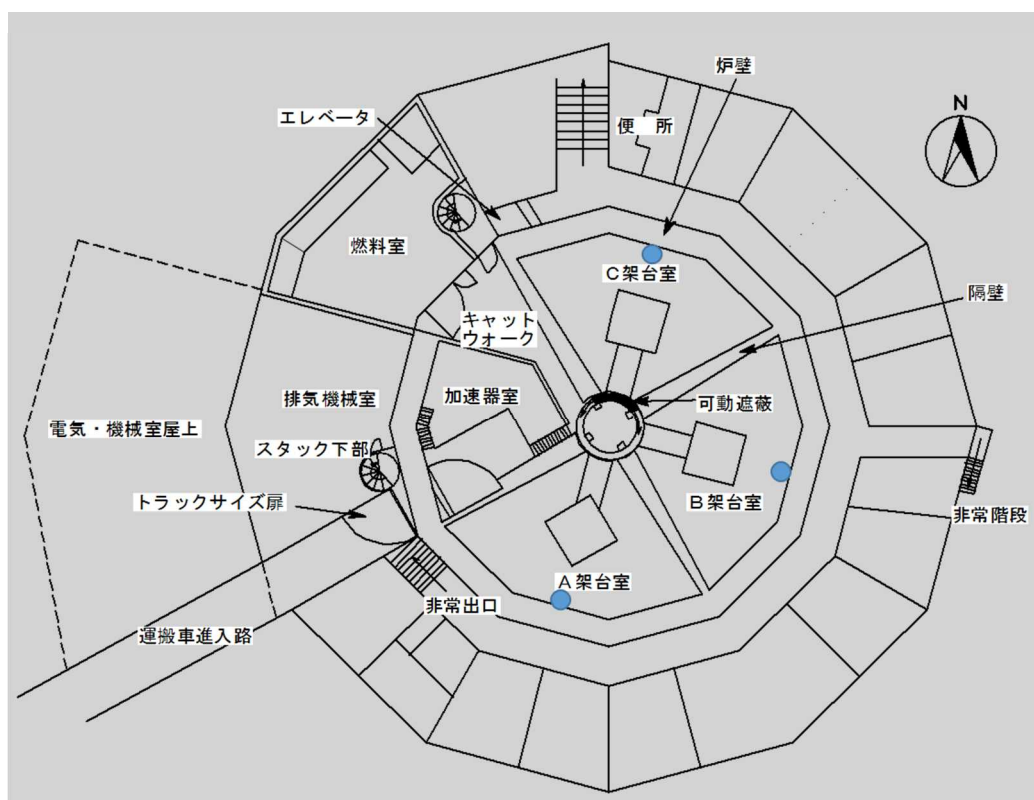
炉壁

エレベータ

便　所

N

燃料室

C架台室

隔壁

キャット
ウォーク

排気機械室

加速器室

可動遮蔽

電気・機械室屋上

スタック下部

トラックサイズ扉

B架台室

非常階段

A架台室

非常出口

運搬車進入路